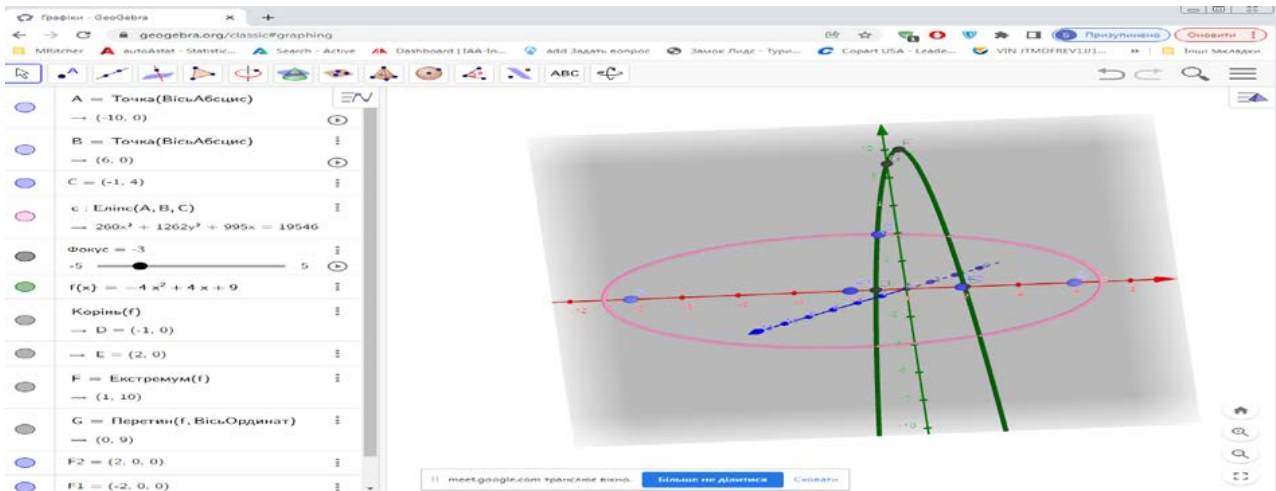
Графіки - GeoGebra ×
geogebra.org/classic#graphing
Призупинено
Оновити
MRitcher
autoAstat - Statistic...
Search - Active
Dashboard | IAA-In...
add Задать вопрос
Замок Лидс - Туры...
Copart USA - Leade...
VIN JTMDFREV1J1...
Інші закладки
ABC

A = Точка(ВісьАбсцис)
→ (-10, 0)
B = Точка(ВісьАбсцис)
→ (6, 0)
C = (-1, 4)
c : Еліпс(A, B, C)
→ $260x^2 + 1262y^2 + 995x = 19546$
Фокус = -3
-5
5
$f(x) = -4x^2 + 4x + 9$
Корінь(f)
→ D = (-1, 0)
→ E = (2, 0)
F = Екстремум(f)
→ (1, 10)
G = Перетин(f, ВісьОрдинат)
→ (0, 9)
F2 = (2, 0, 0)
F1 = (-2, 0, 0)

meet.google.com транслює вікно.
Більше не ділитися
Сховати